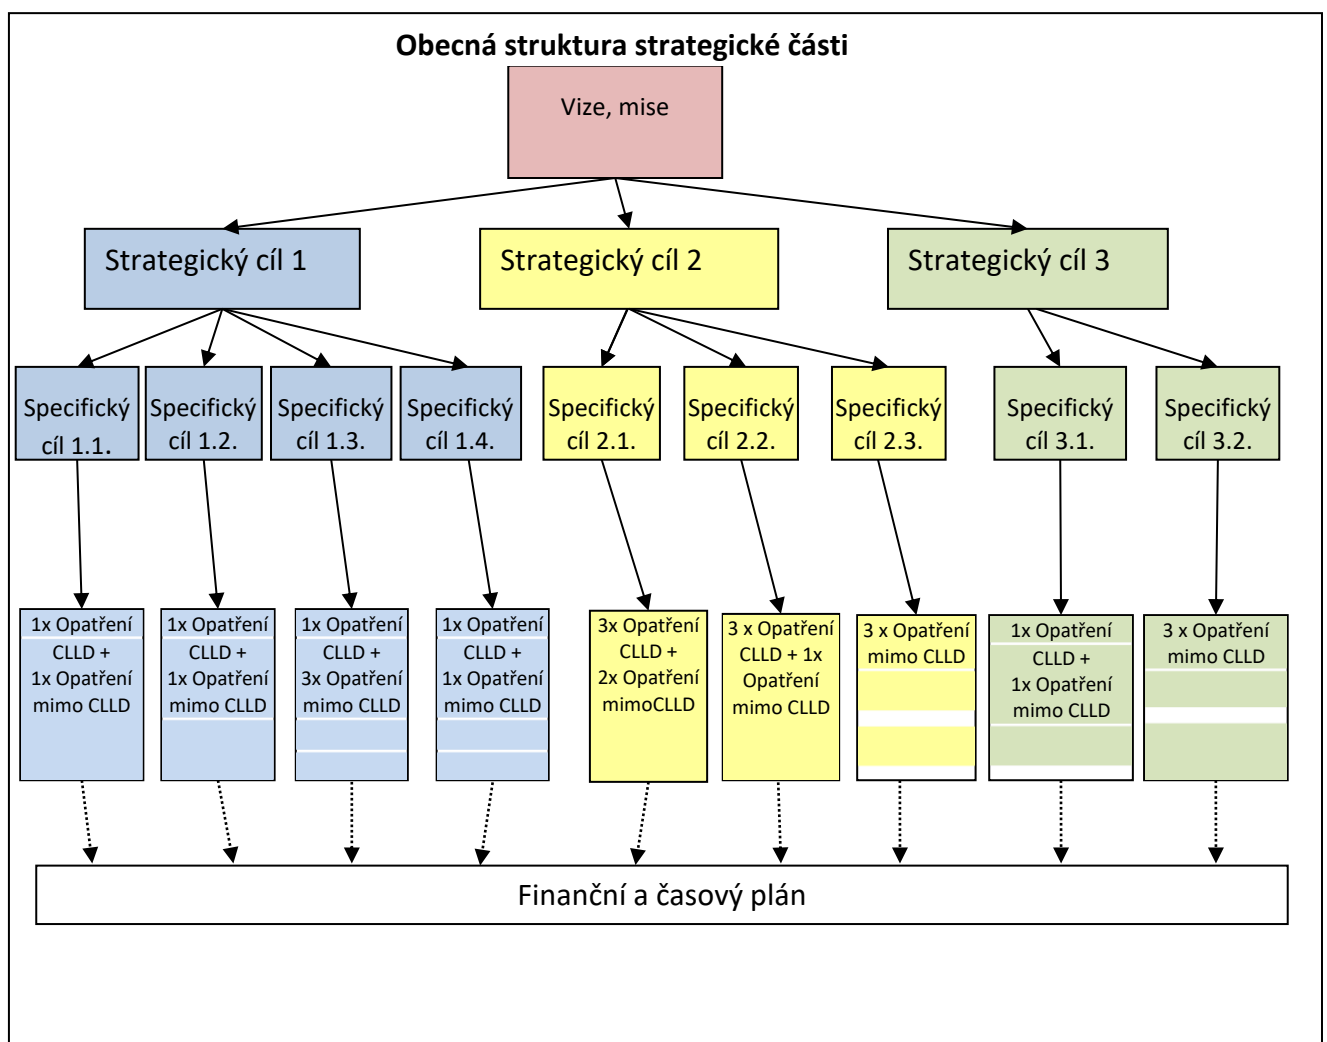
Obecná struktura strategické části

Vize, mise

Strategický cíl 1

Strategický cíl 2

Strategický cíl 3

Specifický cíl 1.1.

Specifický cíl 1.2.

Specifický cíl 1.3.

Specifický cíl 1.4.

Specifický cíl 2.1.

Specifický cíl 2.2.

Specifický cíl 2.3.

Specifický cíl 3.1.

Specifický cíl 3.2.

1x Opatření CLLD + 1x Opatření mimo CLLD

1x Opatření CLLD + 1x Opatření mimo CLLD

1x Opatření CLLD + 3x Opatření mimo CLLD

1x Opatření CLLD + 1x Opatření mimo CLLD

3x Opatření CLLD + 2x Opatření mimoCLLD

3 x Opatření CLLD + 1x Opatření mimo CLLD

3 x Opatření mimo CLLD

1x Opatření CLLD + 1x Opatření mimo CLLD

3 x Opatření mimo CLLD

Finanční a časový plán